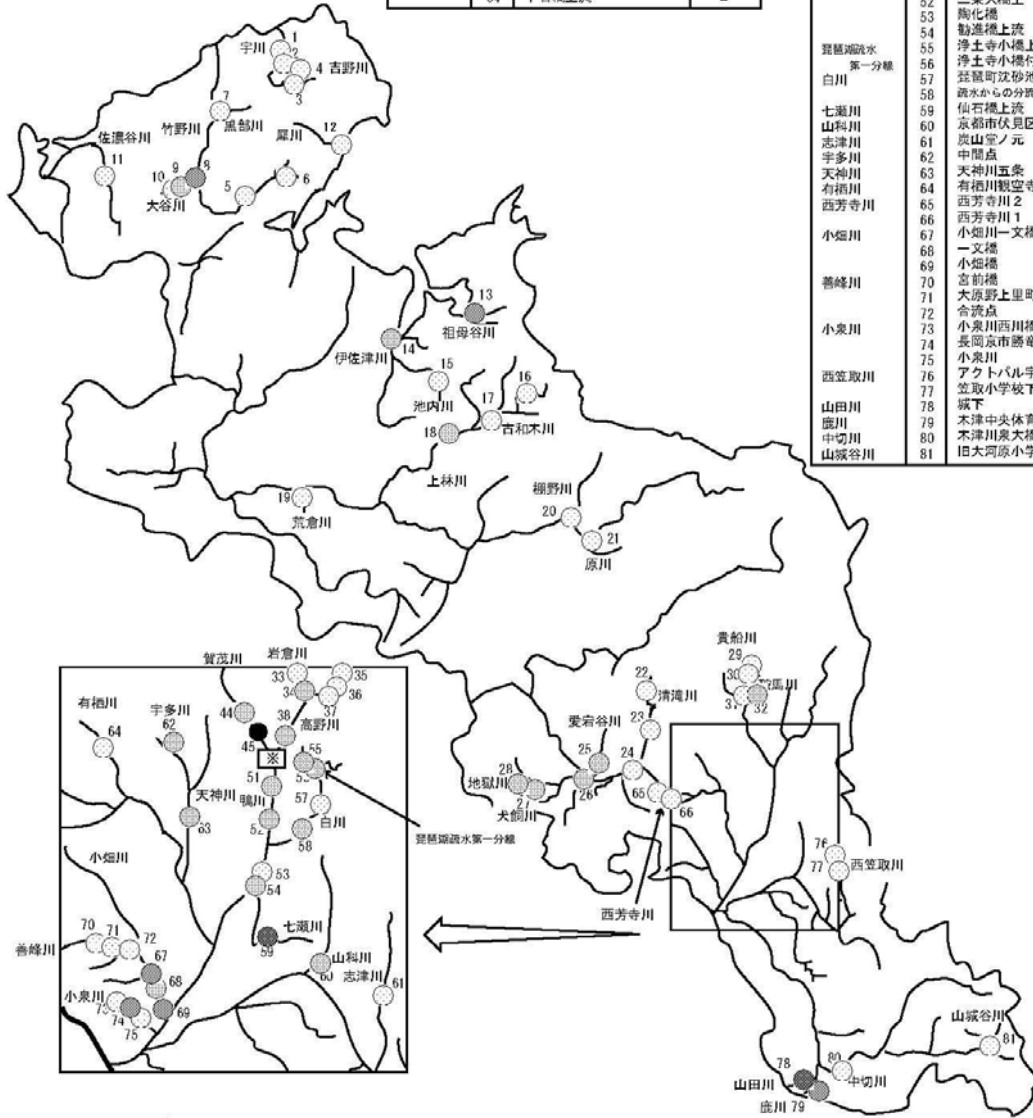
| | 52 | 三条大橋上 |
|---|---|---|
| | 53 | 陶化橋 |
| | 54 | 勧進橋上流 |
| 琵琶湖疏水 第一分線 | 55 | 浄土寺小橋上 |
| | 56 | 浄土寺小橋付 |
| 白川 | 57 | 琵琶町沈砂池 |
| | 58 | 疏水からの分流 |
| 七瀬川 | 59 | 仙石橋上流 |
| 山科川 | 60 | 京都市伏見区 |
| 志津川 | 61 | 炭山堂ノ元 |
| 宇多川 | 62 | 中間点 |
| 天神川 | 63 | 天神川五条 |
| 有栖川 | 64 | 有栖川観空寺 |
| 西芳寺川 | 65 | 西芳寺川2 |
| | 66 | 西芳寺川1 |
| 小畑川 | 67 | 小畑川一文橋 |
| | 68 | 一文橋 |
| | 69 | 小畑橋 |
| 善峰川 | 70 | 宮前橋 |
| | 71 | 大原野上里町 |
| | 72 | 合流点 |
| 小泉川 | 73 | 小泉川西川橋 |
| | 74 | 長岡京市勝竜 |
| | 75 | 小泉川 |
| 西笠取川 | 76 | アクトパル宇 |
| | 77 | 笠取小学校下 |
| 山田川 | 78 | 城下 |
| 鹿川 | 79 | 木津中央体育 |
| 中切川 | 80 | 木津川泉大橋 |
| 山城谷川 | 81 | 旧大河原小学 |

宇川 1 2 4 吉野川 3
7 竹野川 黒部川 扉川 12
佐濃谷川 11
10 9 8 大谷川 5 6
13 祖母谷川
14 伊佐津川 15 池内川
16 17 古和木川 18
上林川
19 荒倉川
棚野川 20 21 原川
貴船川 29 30 鞍馬川 31 32
22 清滝川 23
愛宕谷川 25 24
28 地獄川 27 26 犬飼川
65 66
76 77 西笠取川
西芳寺川
山城谷川 81
78 山田川 80 中切川
鹿川 79

賀茂川 岩倉川 33 35 34 36 37
有栖川 64 宇多川 62 44 38 高野川
45 ※ 55
51 天神川 63 鴨川 53 57 白川
52 58
琵琶湖疏水第一分線
小畑川 53 54
七瀬川 59
山科川 60 志津川 61
70 71 72 67 68
善峰川
小泉川 73 74 75 69